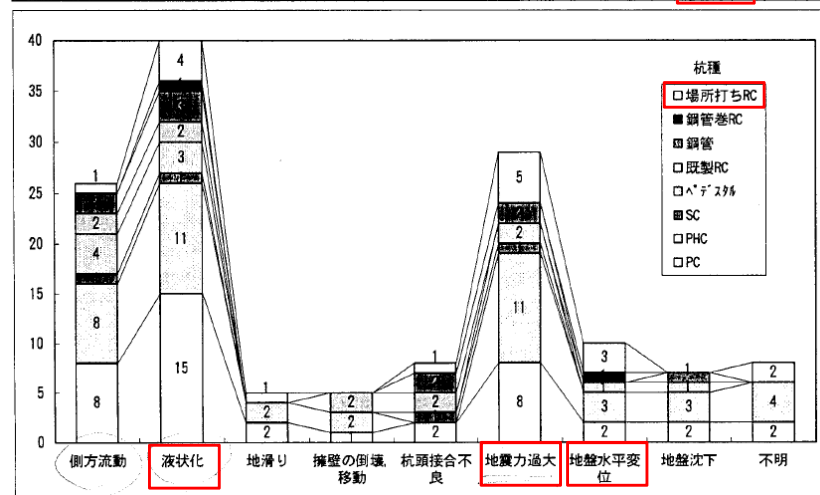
40
35
30
25
20
15
10
5
0

杭種
□ 場所打ちRC
■ 鋼管巻RC
▨ 鋼管
□ 既製RC
□ ﾍﾞﾃﾞｽﾀﾙ
▩ SC
□ PHC
□ PC

1
2
4
8
8

4
2
3
11
15

1
2
2

2
2

1
2
2
2

5
11
8

3
1
3
2

1
3
2

2
4
2

側方流動
液状化
地滑り
擁壁の倒壊,移動
杭頭接合不良
地震力過大
地盤水平変位
地盤沈下
不明